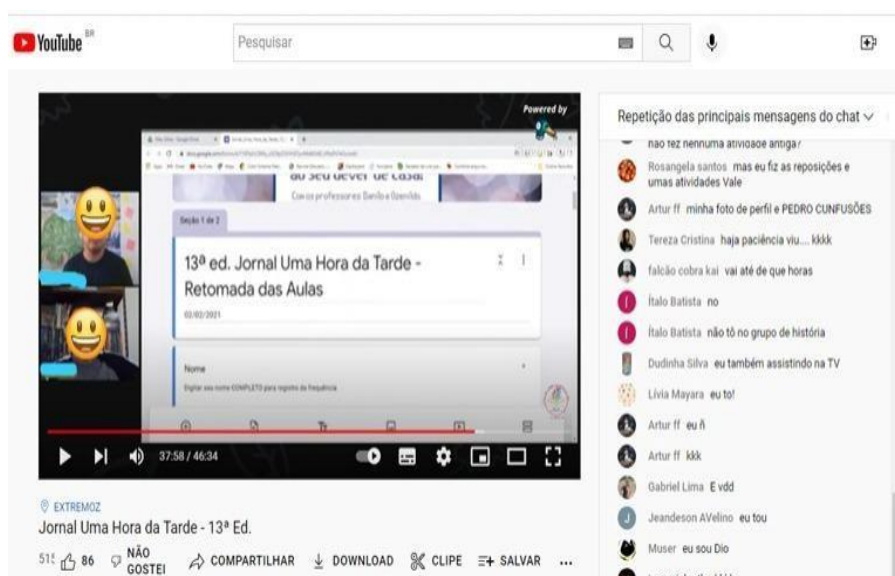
YouTube BR

Pesquisar

Powered by

ao seu dever de casa!

Com os professores Danilo e Ozenilda

Seção 1 de 2

13ª ed. Jornal Uma Hora da Tarde - Retomada das Aulas

02/02/2021

Nome

Digitar seu nome COMPLETO para registro de frequência

37:58 / 46:34

EXTREMOZ

Jornal Uma Hora da Tarde - 13ª Ed.

51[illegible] 86 NÃO GOSTEI COMPARTILHAR DOWNLOAD CLIPE SALVAR ...

Repetição das principais mensagens do chat

não fez nenhuma atividade antiga?

Rosangela santos mas eu fiz as reposições e umas atividades Vale

Artur ff minha foto de perfil e PEDRO CUNFUSÕES

Tereza Cristina haja paciência viu.... kkkk

falcão cobra kai vai até de que horas

Ítalo Batista no

Ítalo Batista não tô no grupo de história

Dudinha Silva eu também assistindo na TV

Lívia Mayara eu to!

Artur ff eu ñ

Artur ff kkk

Gabriel Lima E vdd

Jeandeson AVelino eu tou

Muser eu sou Dio

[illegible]